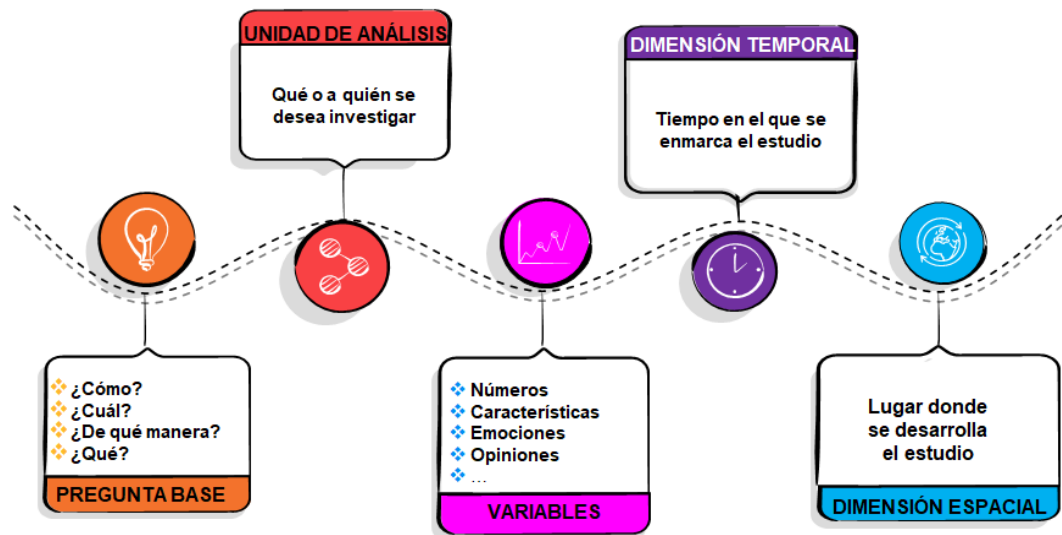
UNIDAD DE ANÁLISIS

Qué o a quién se desea investigar

DIMENSIÓN TEMPORAL

Tiempo en el que se enmarca el estudio

¿Cómo?
¿Cuál?
¿De qué manera?
¿Qué?

PREGUNTA BASE

Números
Características
Emociones
Opiniones
…

VARIABLES

Lugar donde se desarrolla el estudio

DIMENSIÓN ESPACIAL